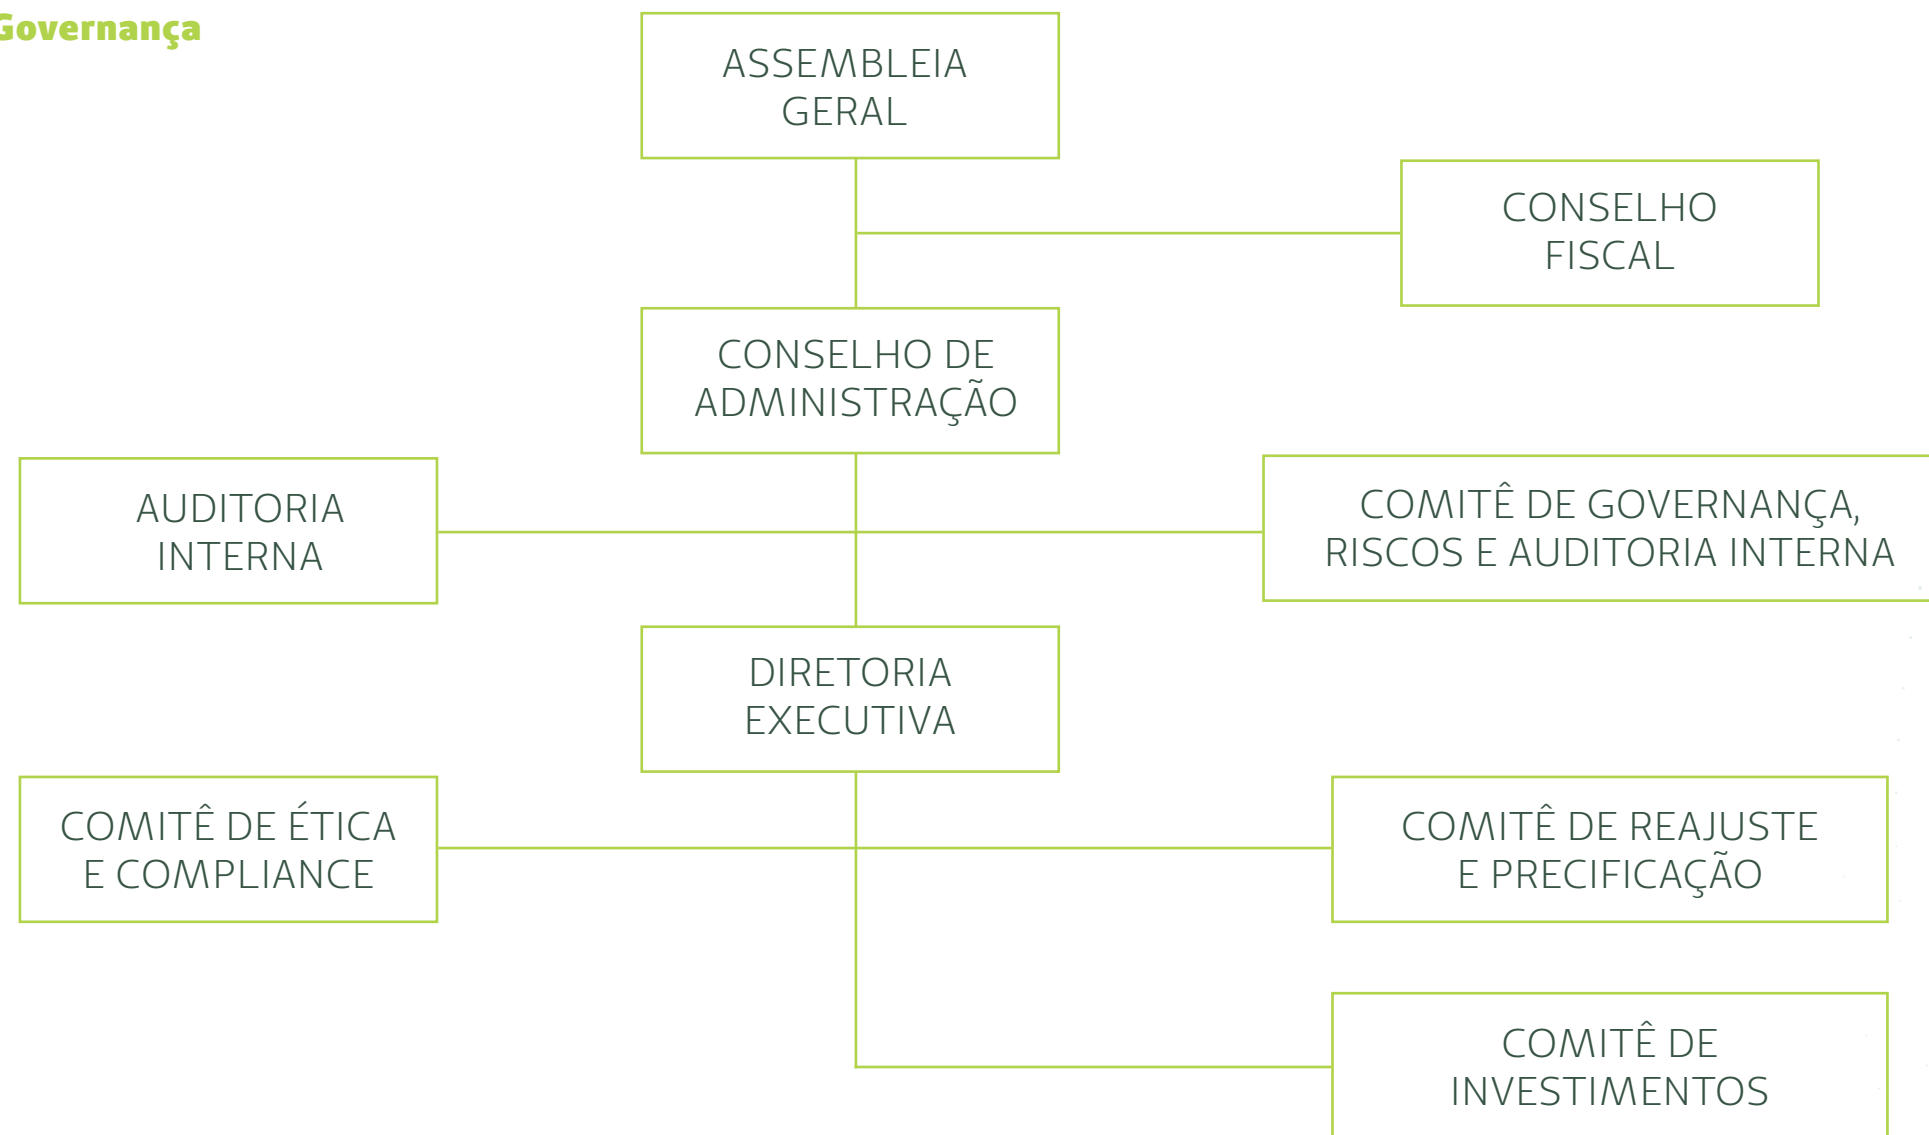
Governança

ASSEMBLEIA GERAL

CONSELHO FISCAL

CONSELHO DE ADMINISTRAÇÃO

AUDITORIA INTERNA

COMITÊ DE GOVERNANÇA, RISCOS E AUDITORIA INTERNA

DIRETORIA EXECUTIVA

COMITÊ DE ÉTICA E COMPLIANCE

COMITÊ DE REAJUSTE E PRECIFICAÇÃO

COMITÊ DE INVESTIMENTOS